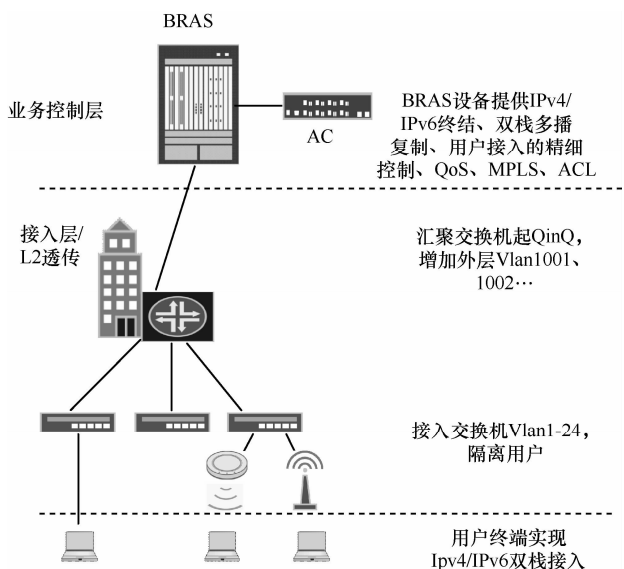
BRAS

业务控制层

AC

BRAS设备提供IPv4/IPv6终结、双栈多播复制、用户接入的精细控制、QoS、MPLS、ACL

接入层/L2透传

汇聚交换机起QinQ，增加外层Vlan1001、1002…

接入交换机Vlan1-24，隔离用户

用户终端实现Ipv4/IPv6双栈接入